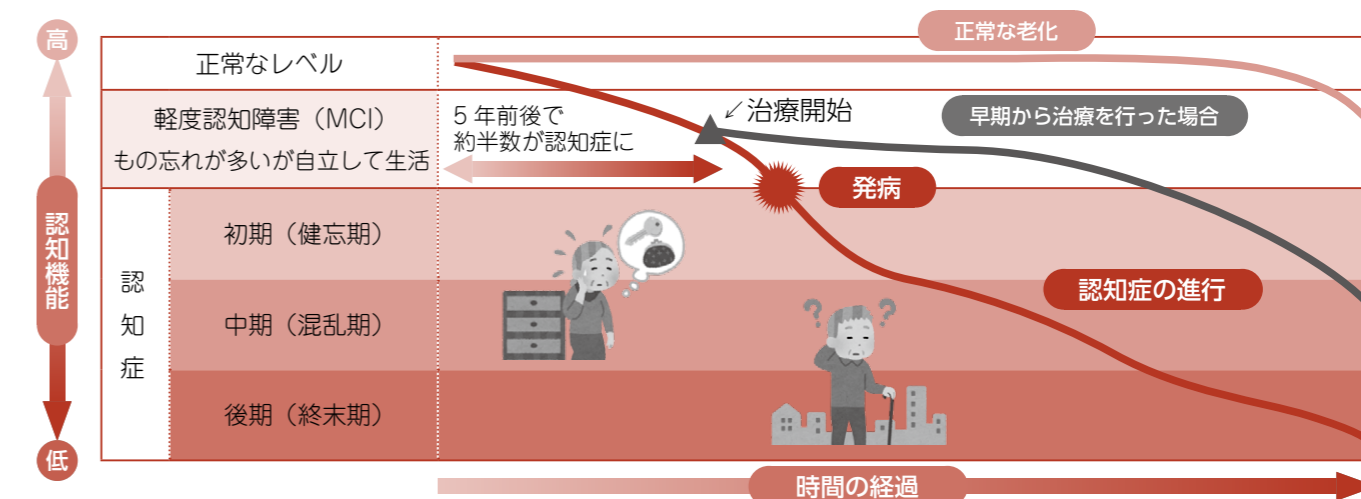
高

認知機能

低

正常な老化

正常なレベル

軽度認知障害（MCI）
もの忘れが多いが自立して生活

5 年前後で
約半数が認知症に

治療開始

早期から治療を行った場合

発病

認知症

初期（健忘期）

中期（混乱期）

後期（終末期）

認知症の進行

時間の経過